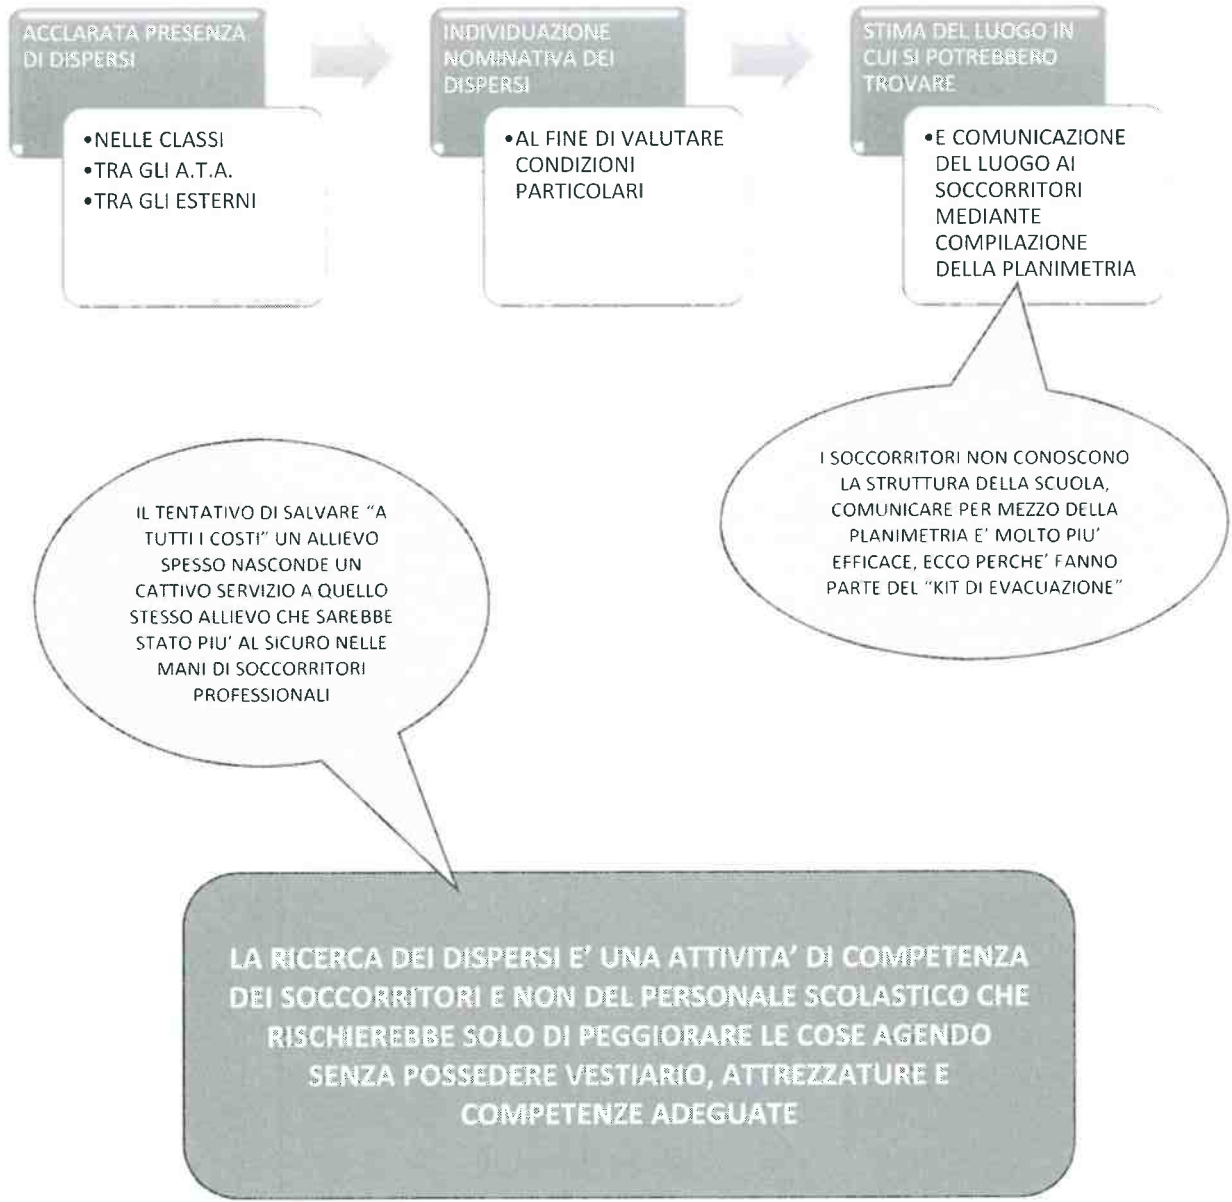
ACCLARATA PRESENZA DI DISPERSI

•NELLE CLASSI
•TRA GLI A.T.A.
•TRA GLI ESTERNI

INDIVIDUAZIONE NOMINATIVA DEI DISPERSI

•AL FINE DI VALUTARE CONDIZIONI PARTICOLARI

STIMA DEL LUOGO IN CUI SI POTREBBERO TROVARE

•E COMUNICAZIONE DEL LUOGO AI SOCCORRITORI MEDIANTE COMPILAZIONE DELLA PLANIMETRIA

I SOCCORRITORI NON CONOSCONO LA STRUTTURA DELLA SCUOLA, COMUNICARE PER MEZZO DELLA PLANIMETRIA E' MOLTO PIU' EFFICACE, ECCO PERCHE' FANNO PARTE DEL "KIT DI EVACUAZIONE"

IL TENTATIVO DI SALVARE "A TUTTI I COSTI" UN ALLIEVO SPESSO NASCONDE UN CATTIVO SERVIZIO A QUELLO STESSO ALLIEVO CHE SAREBBE STATO PIU' AL SICURO NELLE MANI DI SOCCORRITORI PROFESSIONALI

LA RICERCA DEI DISPERSI E' UNA ATTIVITA' DI COMPETENZA DEI SOCCORRITORI E NON DEL PERSONALE SCOLASTICO CHE RISCHIEREBBE SOLO DI PEGGIORARE LE COSE AGENDO SENZA POSSEDERE VESTIARIO, ATTREZZATURE E COMPETENZE ADEGUATE